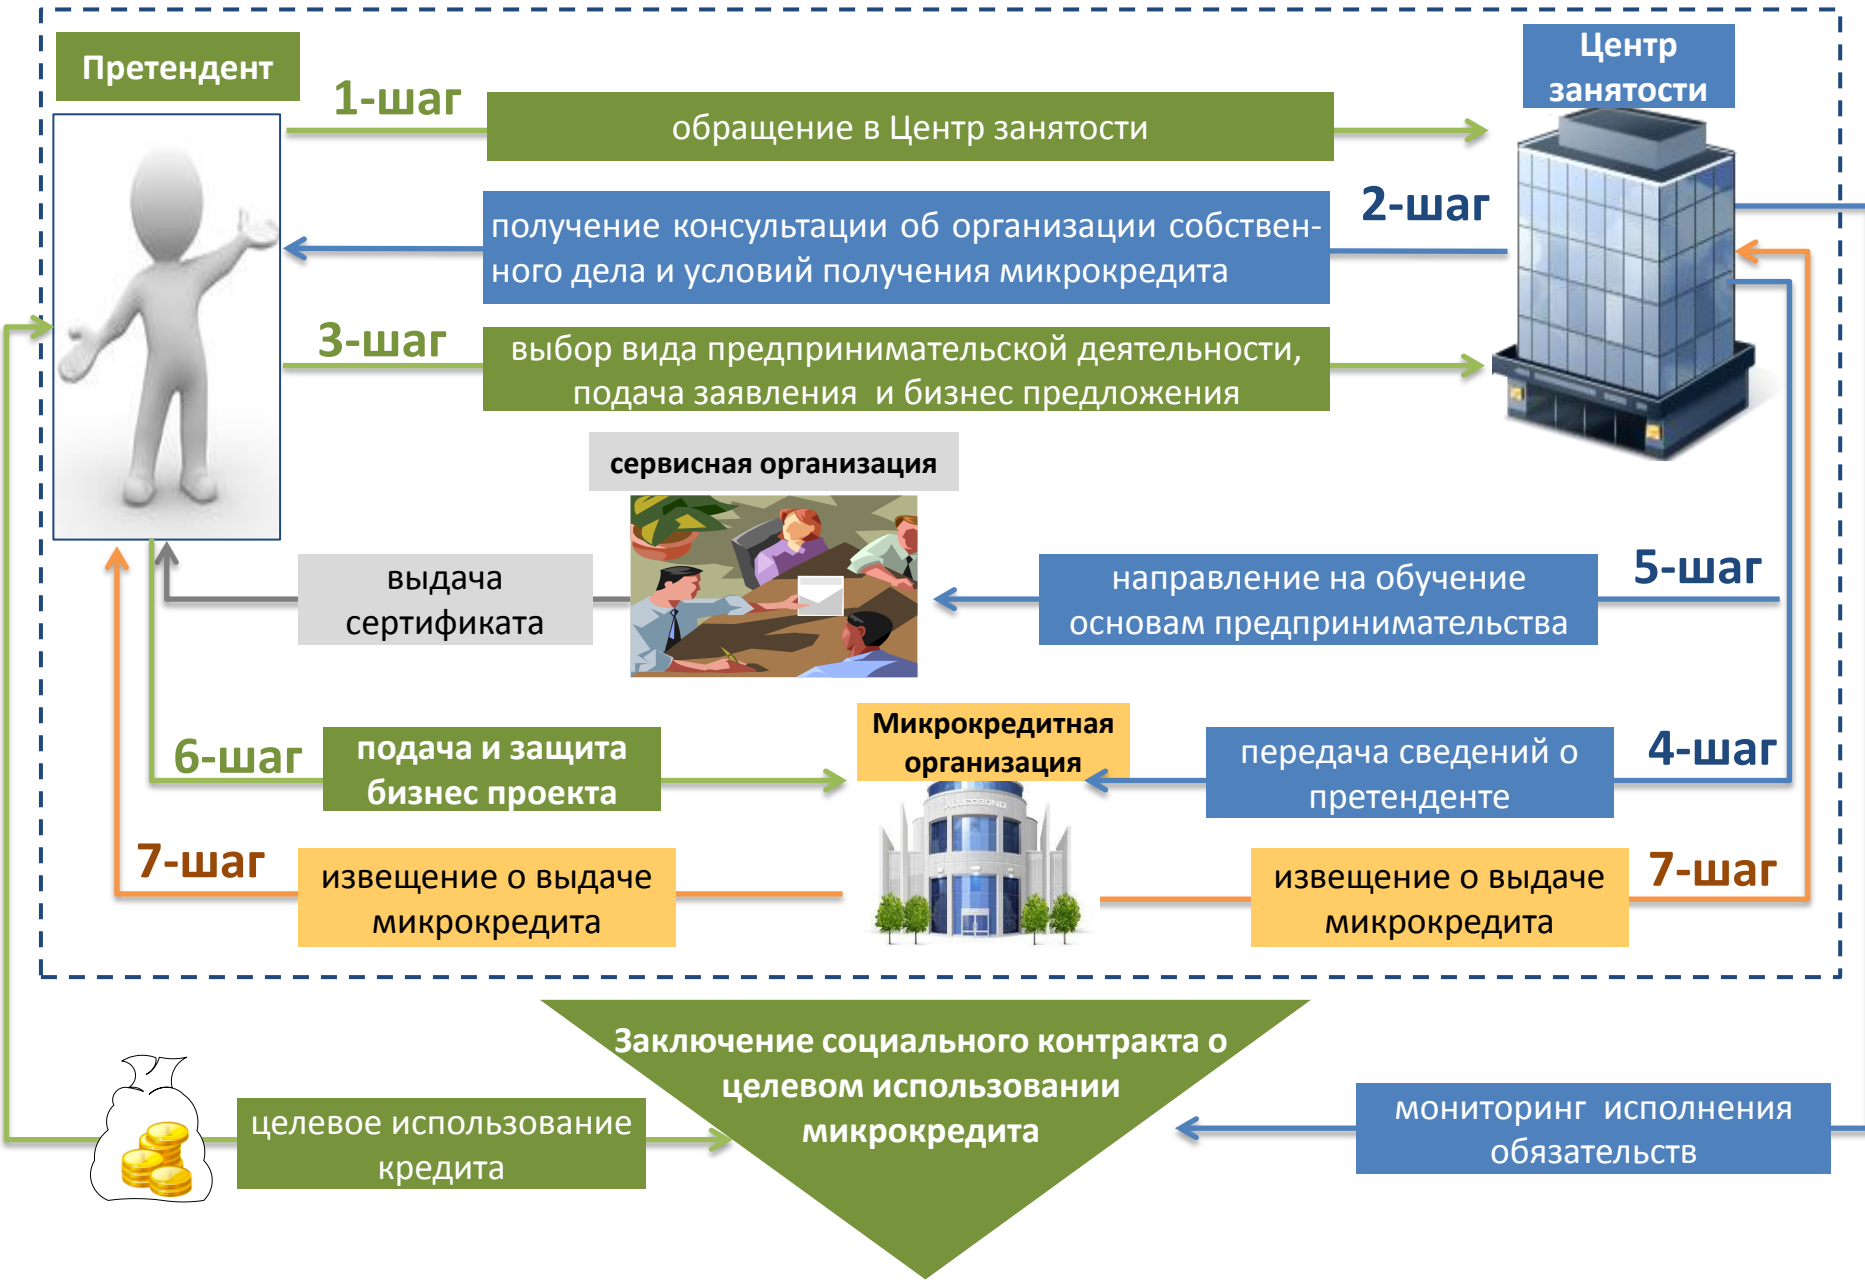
Претендент

Центр занятости

1-шаг

обращение в Центр занятости

получение консультации об организации собственного дела и условий получения микрокредита

2-шаг

3-шаг

выбор вида предпринимательской деятельности, подача заявления и бизнес предложения

сервисная организация

выдача сертификата

направление на обучение основам предпринимательства

5-шаг

Микрокредитная организация

6-шаг

подача и защита бизнес проекта

передача сведений о претенденте

4-шаг

7-шаг

извещение о выдаче микрокредита

извещение о выдаче микрокредита

7-шаг

Заключение социального контракта о целевом использовании микрокредита

целевое использование кредита

мониторинг исполнения обязательств